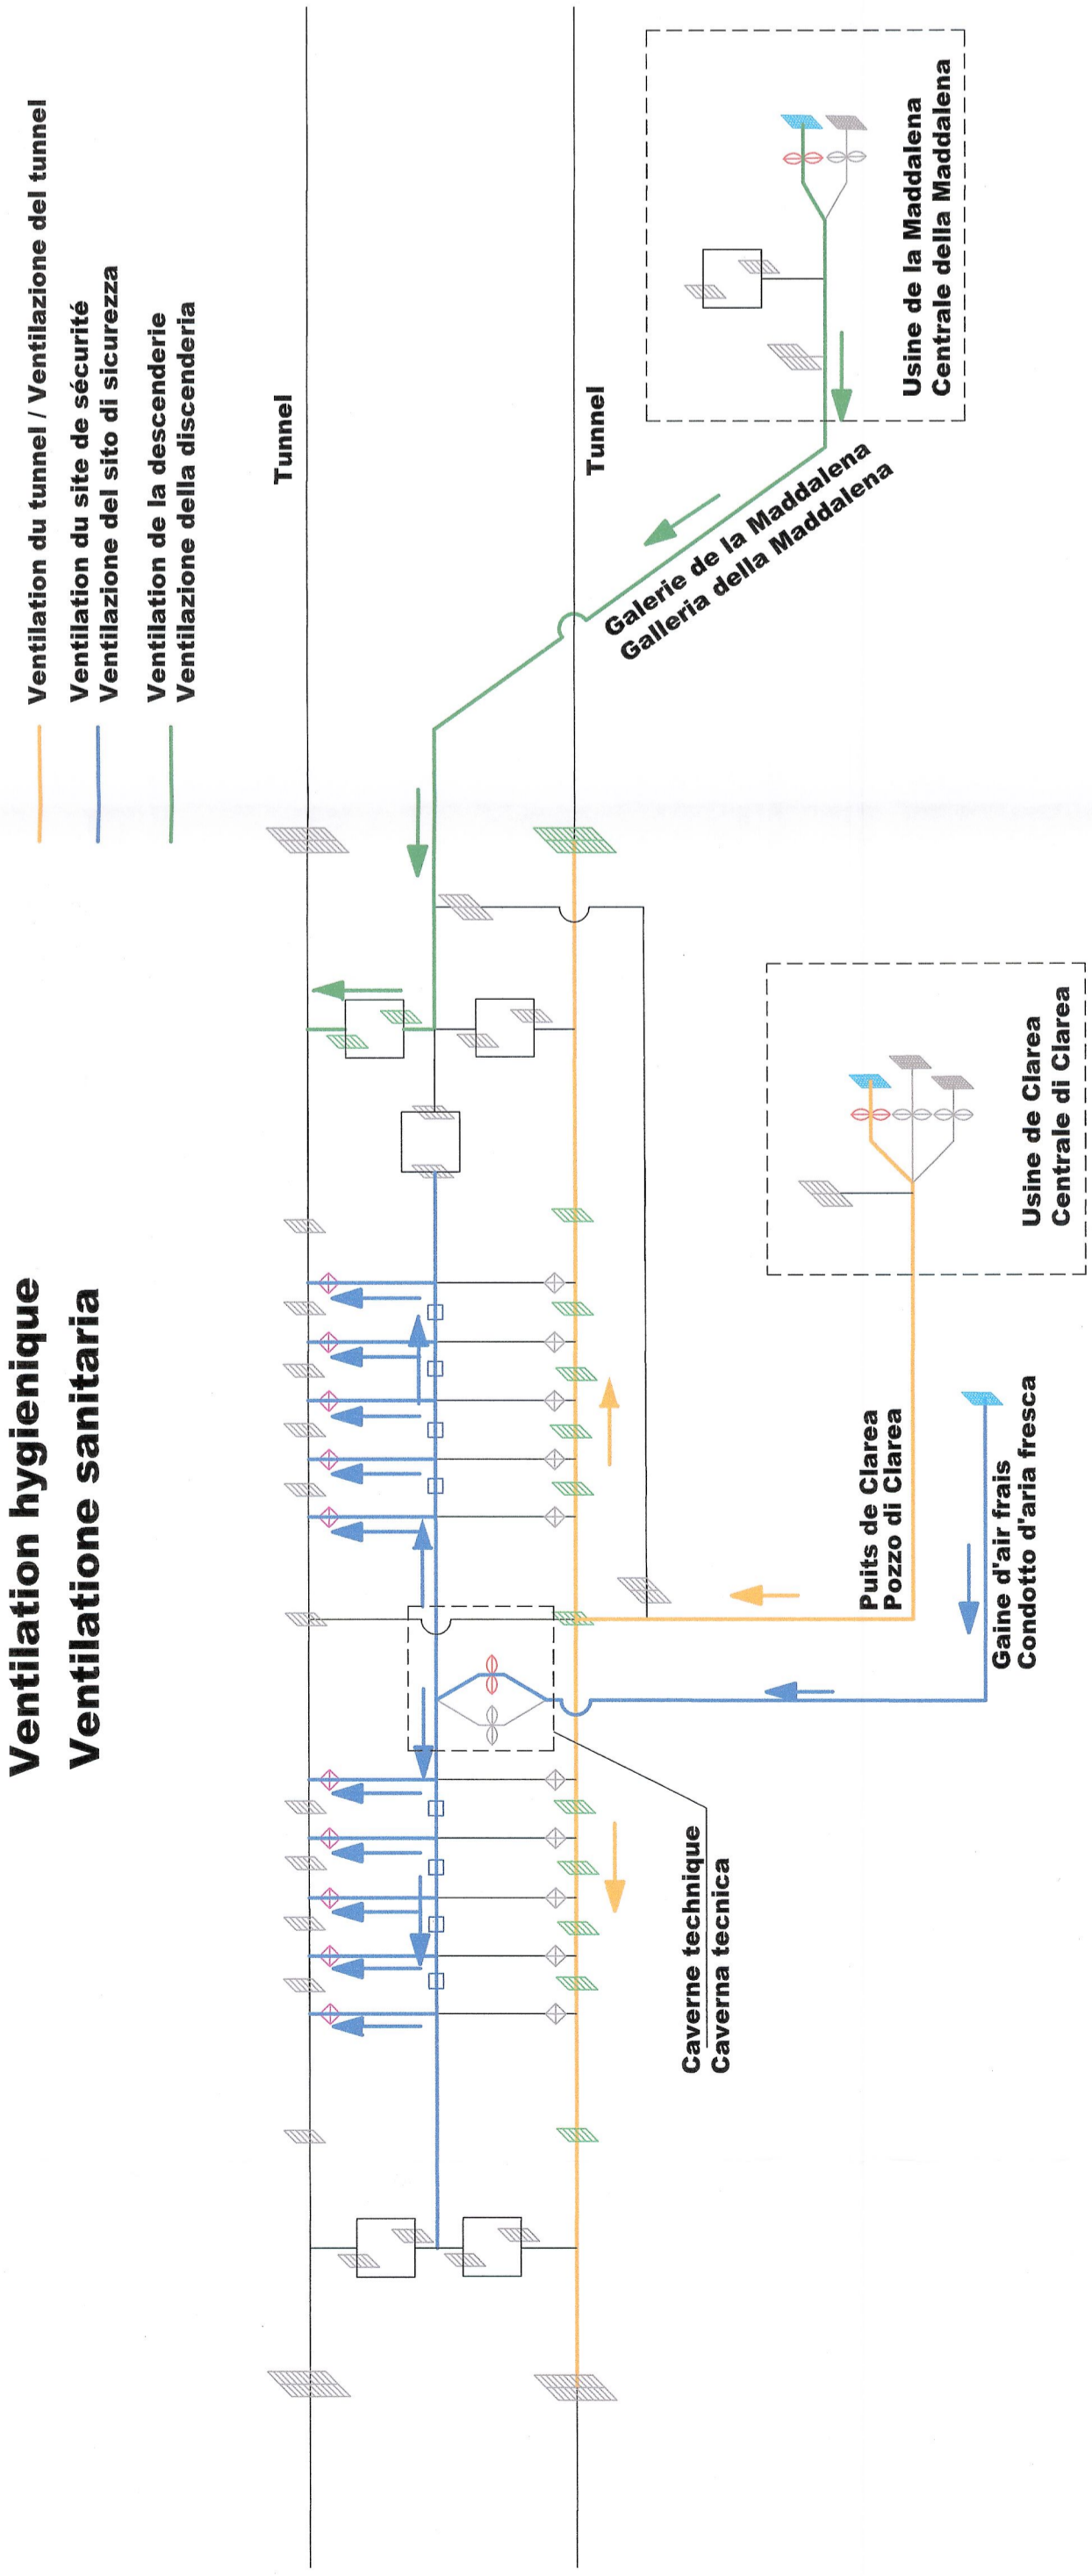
Ventilation hygienique
Ventilatione sanitaria

Ventilation du tunnel / Ventilazione del tunnel
Ventilation du site de sécurité
Ventilazione del sito di sicurezza
Ventilation de la descenderie
Ventilazione della discenderia

Tunnel

Tunnel

Usine de la Maddalena
Centrale della Maddalena

Galerie de la Maddalena
Galleria della Maddalena

Usine de Clarea
Centrale di Clarea

Puits de Clarea
Pozzo di Clarea

Gaine d'air frais
Condotto d'aria fresca

Caverne technique
Caverna tecnica